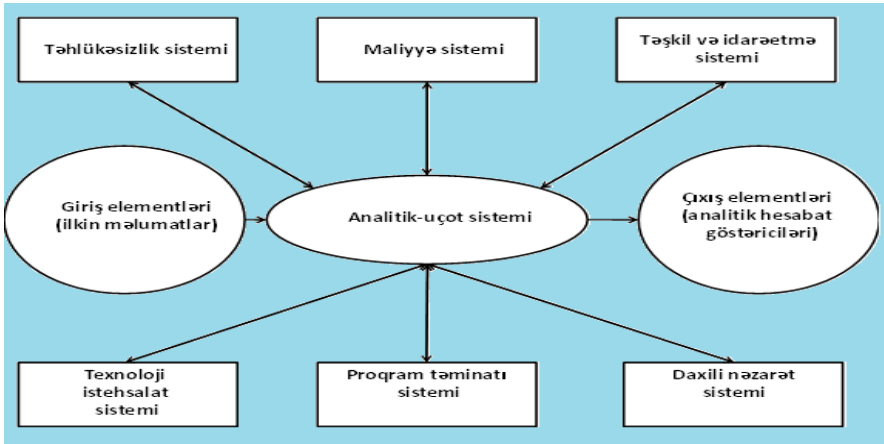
Təhlükəsizlik sistemi

Maliyyə sistemi

Təşkil və idarəetmə sistemi

Giriş elementləri (ilkin məlumatlar)

Analitik-uçot sistemi

Çıxış elementləri (analitik hesabat göstəriciləri)

Texnoloji istehsalat sistemi

Proqram təminatı sistemi

Daxili nəzarət sistemi